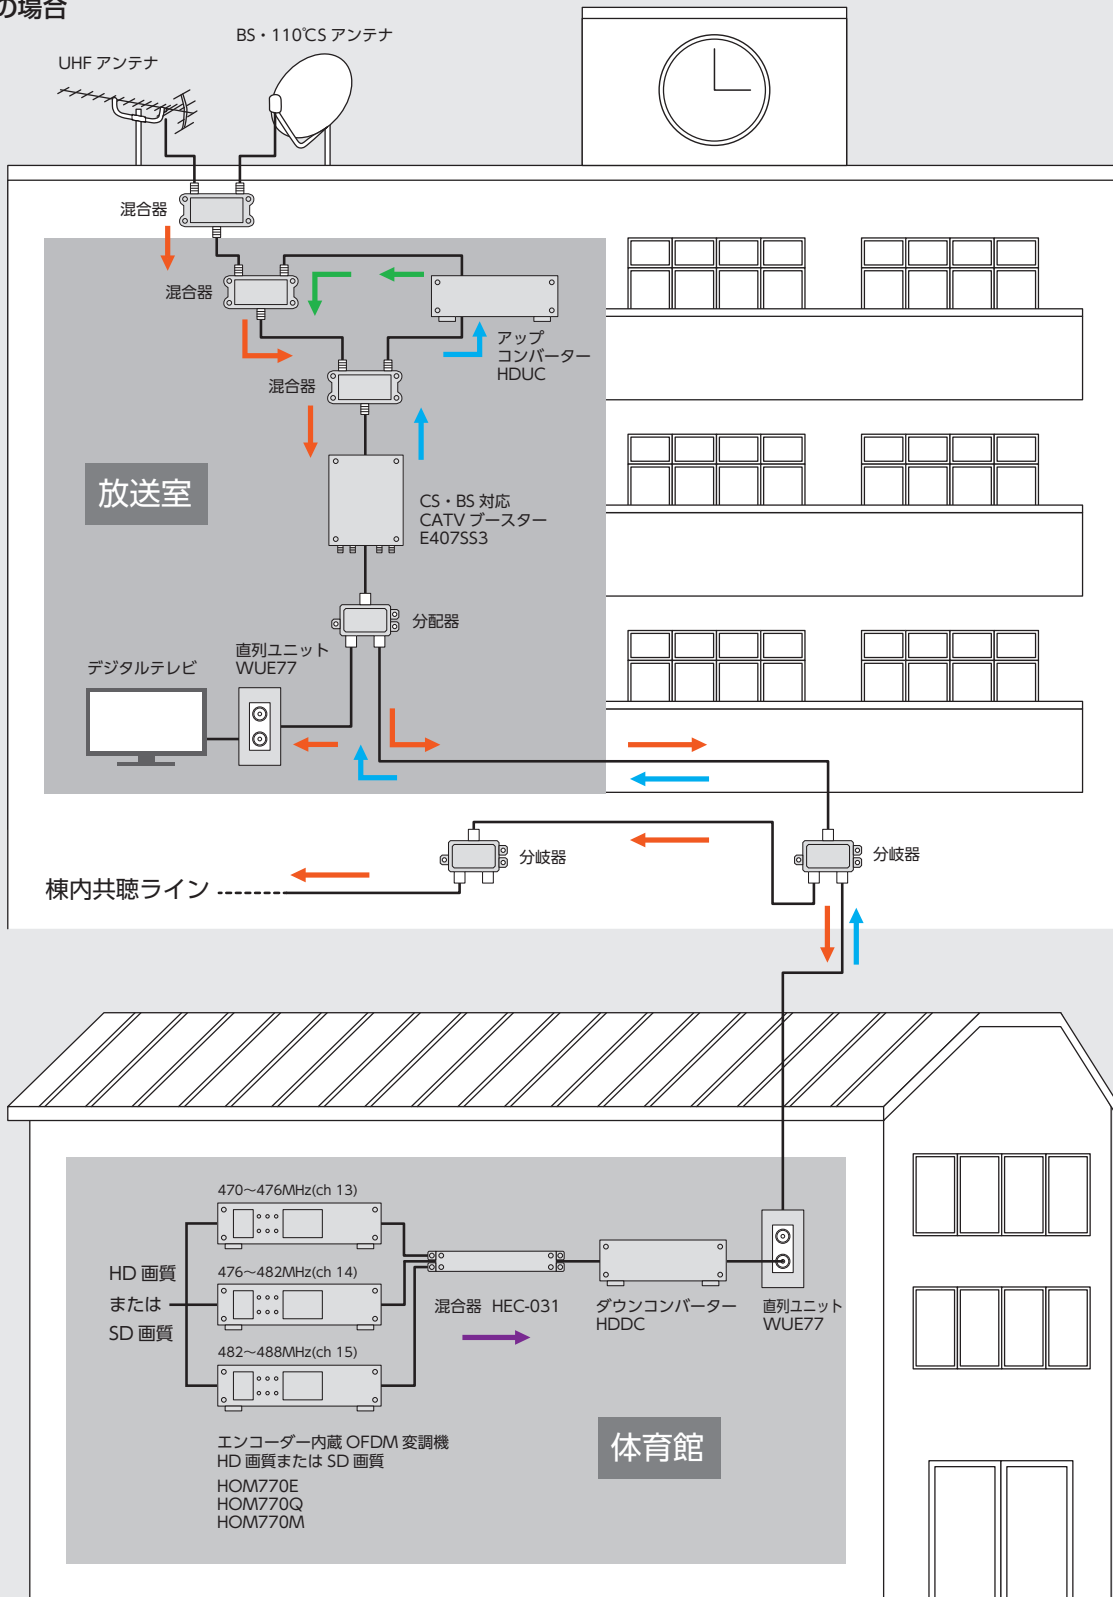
の場合

BS・110°CS アンテナ

UHF アンテナ

混合器

混合器

アップ
コンバーター
HDUC

混合器

放送室

CS・BS 対応
CATV ブースター
E407SS3

分配器

直列ユニット
WUE77

デジタルテレビ

分岐器

分岐器

棟内共聴ライン

470～476MHz(ch 13)

476～482MHz(ch 14)

482～488MHz(ch 15)

HD 画質
または
SD 画質

混合器 HEC-031

ダウンコンバーター
HDDC

直列ユニット
WUE77

エンコーダー内蔵 OFDM 変調機
HD 画質または SD 画質
HOM770E
HOM770Q
HOM770M

体育館